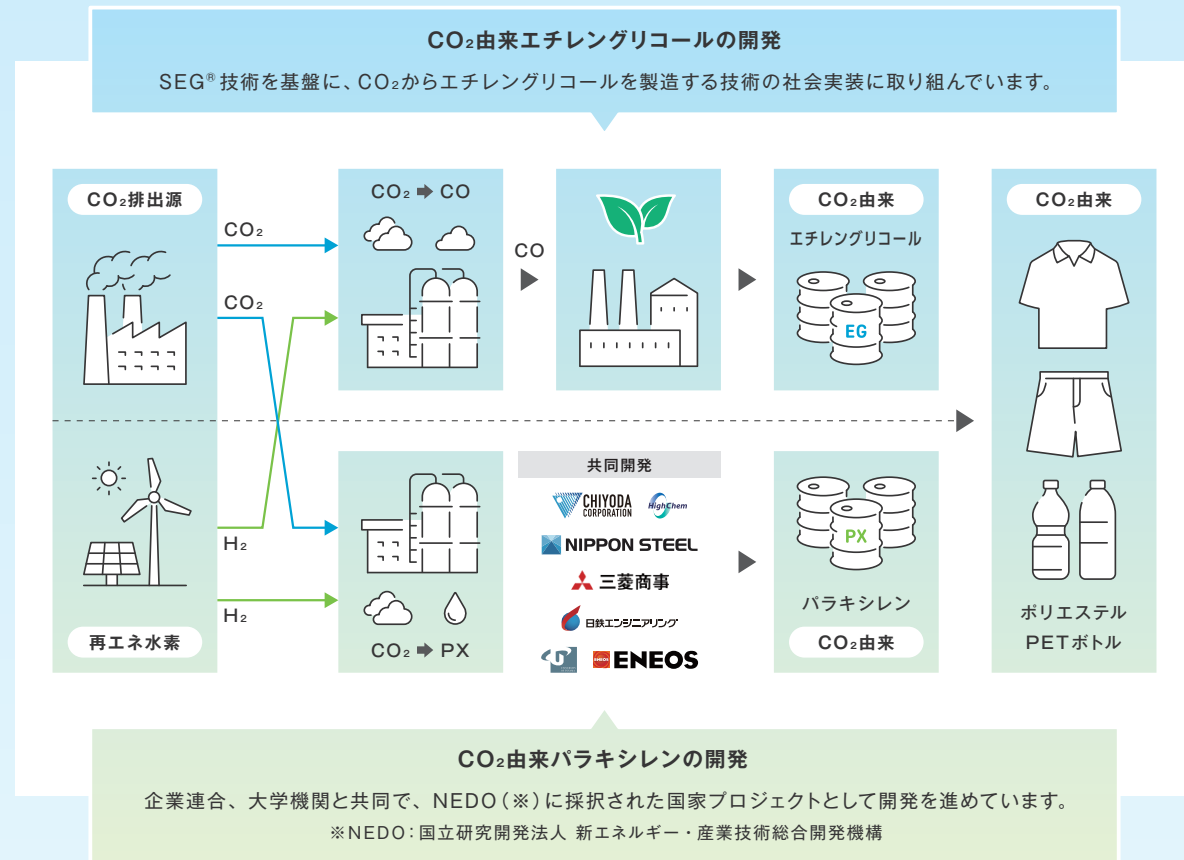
$CO_2$由来エチレングリコールの開発

SEG® 技術を基盤に、$CO_2$からエチレングリコールを製造する技術の社会実装に取り組んでいます。

$CO_2$排出源

$CO_2$

$CO_2$

$CO_2$ ➡ CO

CO

$CO_2$由来

エチレングリコール

EG

$CO_2$由来

再エネ水素

$H_2$

$H_2$

$CO_2$ ➡ PX

共同開発

CHIYODA CORPORATION

HighChem

NIPPON STEEL

三菱商事

日鉄エンジニアリング

ENEOS

PX

パラキシレン

$CO_2$由来

ポリエステル

PETボトル

$CO_2$由来パラキシレンの開発

企業連合、大学機関と共同で、NEDO（※）に採択された国家プロジェクトとして開発を進めています。

※NEDO：国立研究開発法人 新エネルギー・産業技術総合開発機構